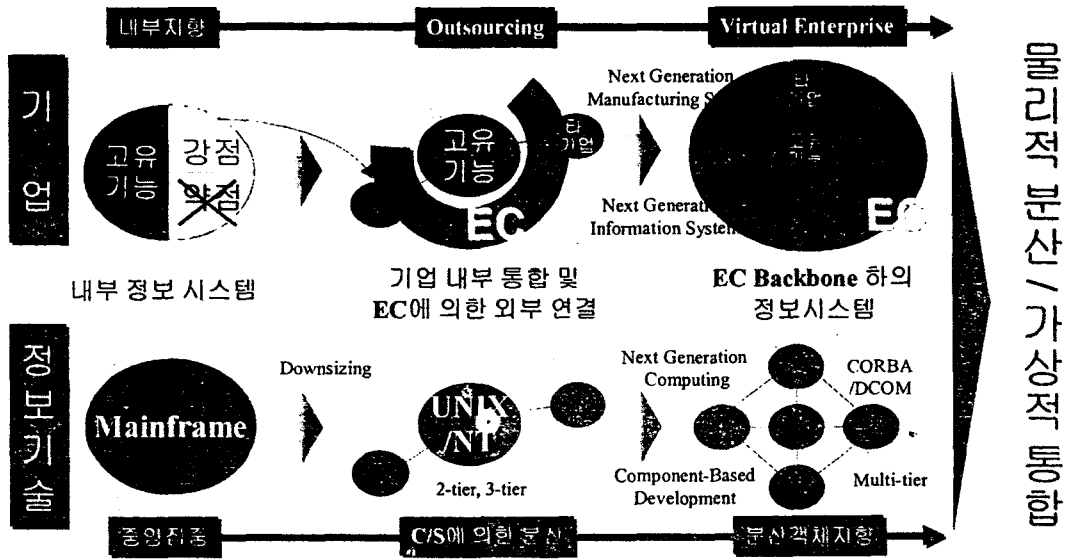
내부지향

Outsourcing

Virtual Enterprise

기업

고유 기능

강점

약점

내부 정보 시스템

고유 기능

타 기업

EC

기업 내부 통합 및 EC에 의한 외부 연결

Next Generation Manufacturing S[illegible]

Next Generati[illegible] Information System

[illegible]

EC

EC Backbone 하의 정보시스템

물리적 분산 / 가상적 통합

정보기술

Mainframe

Downsizing

UNIX /NT

2-tier, 3-tier

Next Generation Computing

CORBA /DCOM

Component-Based Development

Multi-tier

중앙집중

C/S에 의한 분산

분산객체지향